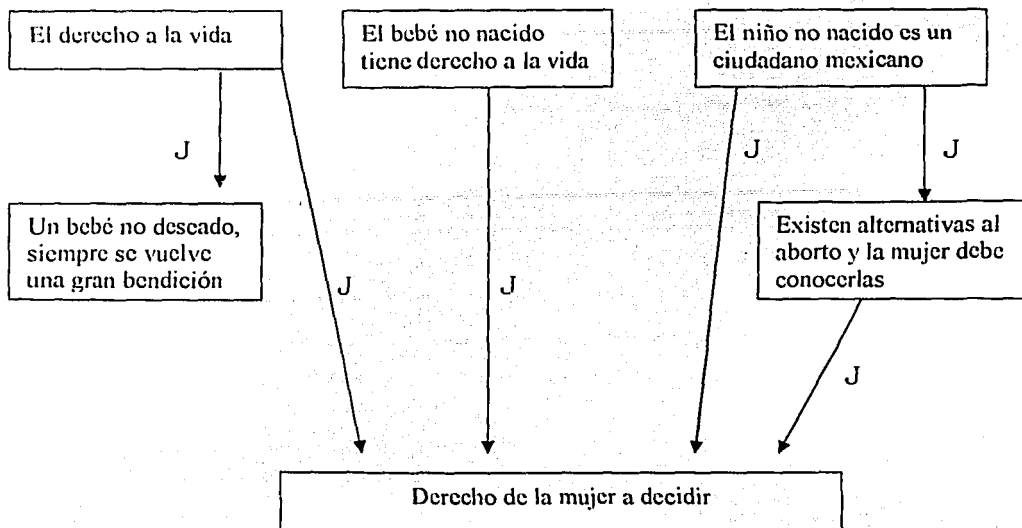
El derecho a la vida

El bebé no nacido tiene derecho a la vida

El niño no nacido es un ciudadano mexicano

J

J

J

Un bebé no deseado, siempre se vuelve una gran bendición

J

J

Existen alternativas al aborto y la mujer debe conocerlas

J

Derecho de la mujer a decidir